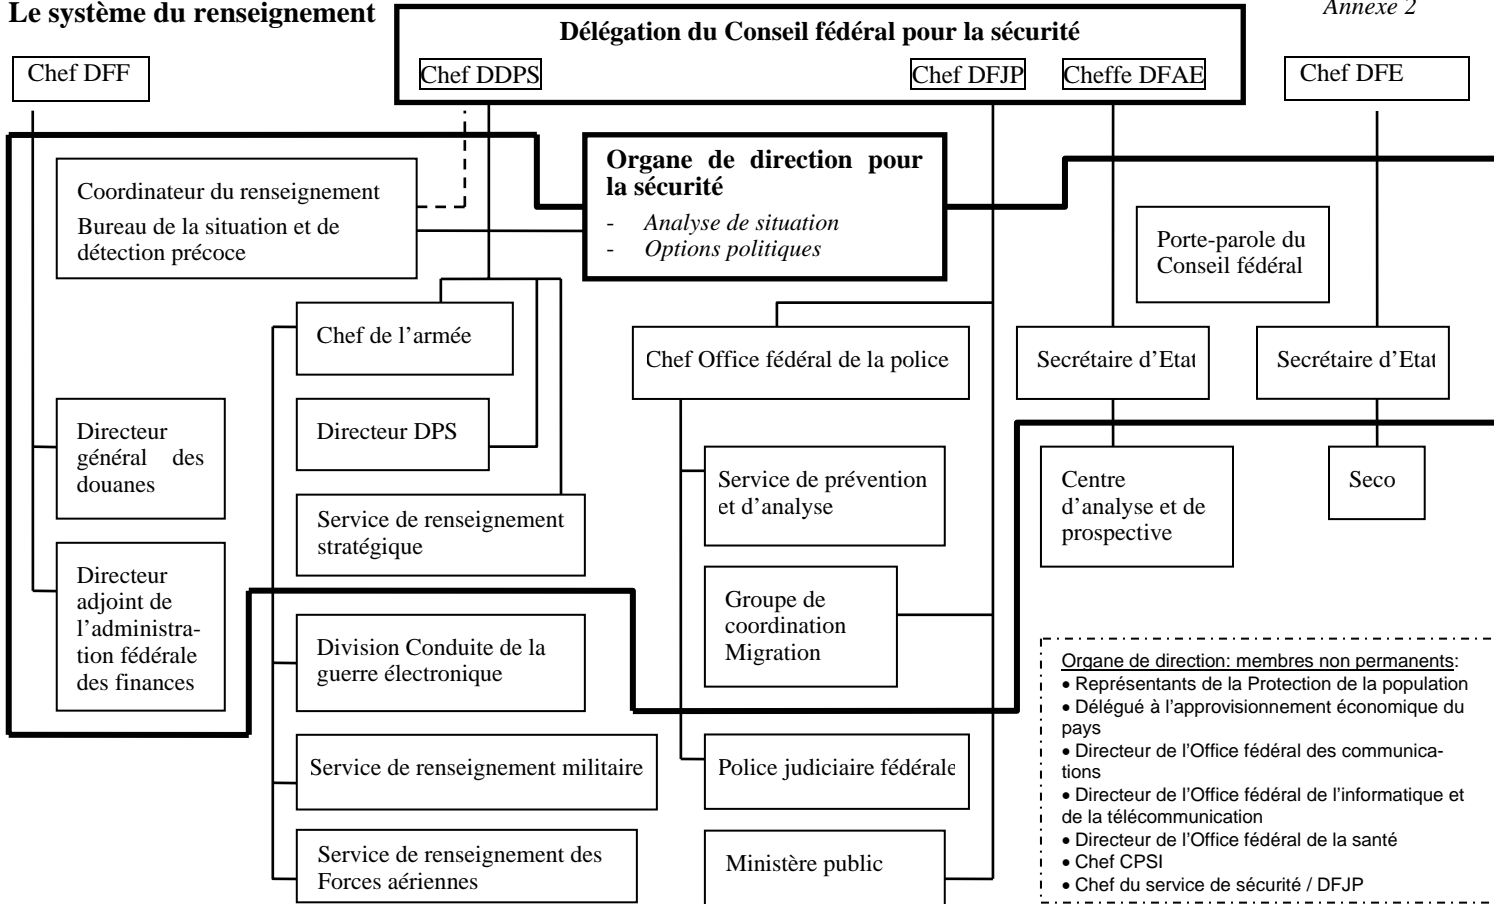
Le système du renseignement

Annexe 2

Délégation du Conseil fédéral pour la sécurité

Chef DFF

Chef DDPS

Chef DFJP

Cheffe DFAE

Chef DFE

Organe de direction pour la sécurité
- Analyse de situation
- Options politiques

Coordinateur du renseignement
Bureau de la situation et de détection précoce

Porte-parole du Conseil fédéral

Chef de l'armée

Chef Office fédéral de la police

Secrétaire d'Etat

Secrétaire d'Etat

Directeur général des douanes

Directeur DPS

Service de prévention et d'analyse

Centre d'analyse et de prospective

Seco

Service de renseignement stratégique

Directeur adjoint de l'administration fédérale des finances

Groupe de coordination Migration

Division Conduite de la guerre électronique

Organe de direction: membres non permanents:
• Représentants de la Protection de la population
• Délégué à l'approvisionnement économique du pays
• Directeur de l'Office fédéral des communications
• Directeur de l'Office fédéral de l'informatique et de la télécommunication
• Directeur de l'Office fédéral de la santé
• Chef CPSI
• Chef du service de sécurité / DFJP

Service de renseignement militaire

Police judiciaire fédérale

Service de renseignement des Forces aériennes

Ministère public